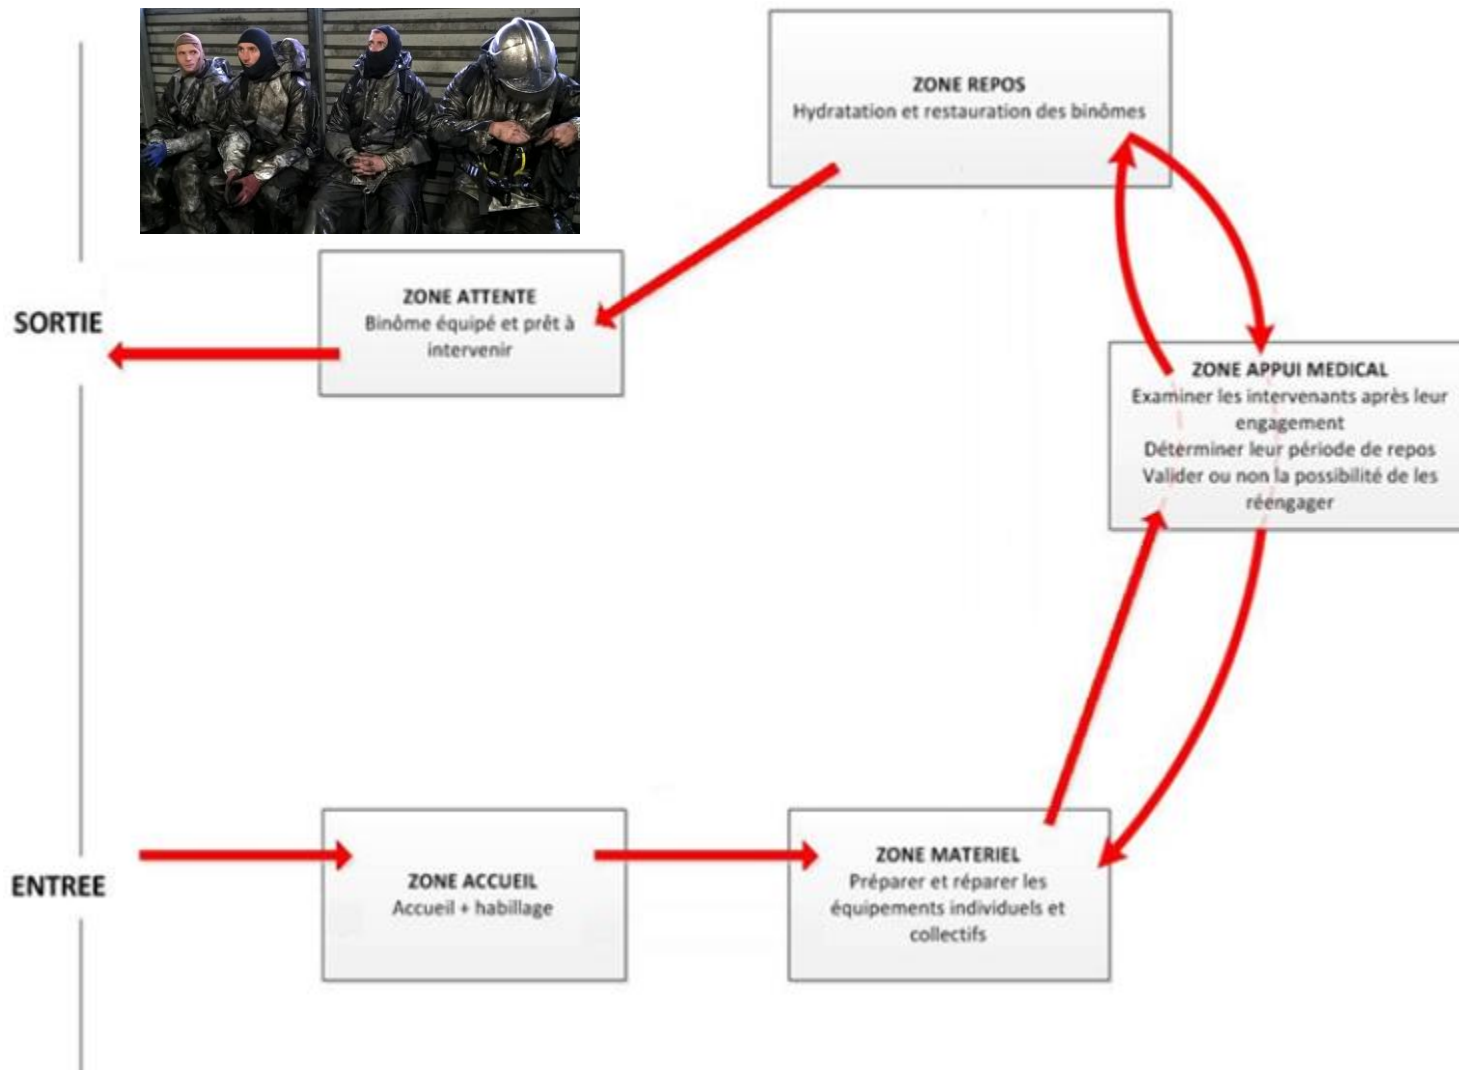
ZONE REPOS
Hydratation et restauration des binômes

SORTIE

ZONE ATTENTE
Binôme équipé et prêt à intervenir

ZONE APPUI MEDICAL
Examiner les intervenants après leur engagement
Déterminer leur période de repos
Valider ou non la possibilité de les réengager

ENTREE

ZONE ACCUEIL
Accueil + habillage

ZONE MATERIEL
Préparer et réparer les équipements individuels et collectifs